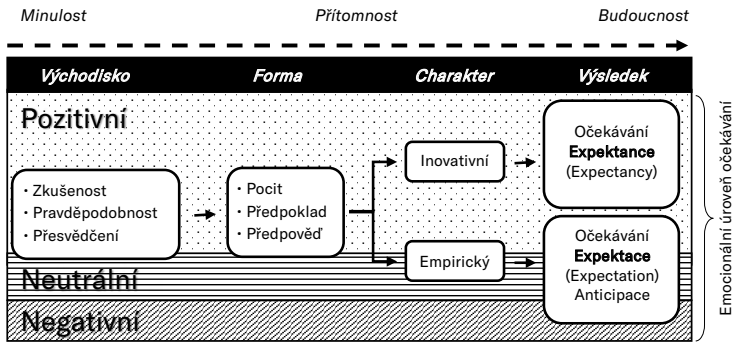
Minulost

Přítomnost

Budoucnost

Východisko

Forma

Charakter

Výsledek

Pozitivní

· Zkušenost
· Pravděpodobnost
· Přesvědčení

· Pocit
· Předpoklad
· Předpověď

Inovativní

Empirický

Očekávání
**Expektance**
(Expectancy)

Očekávání
**Expektace**
(Expectation)
Anticipace

Neutrální

Negativní

Emocionální úroveň očekávání